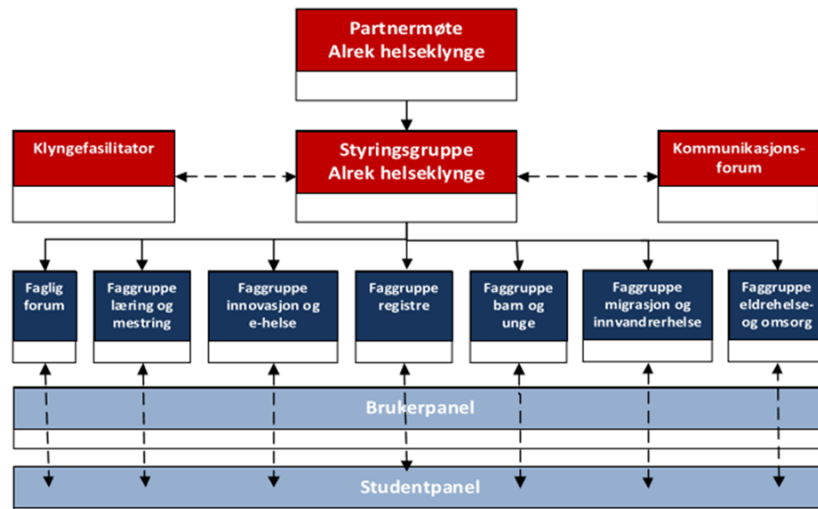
Partnermøte
Alrek helseklynge

Klyngefasilitator

Styringsgruppe
Alrek helseklynge

Kommunikasjonsforum

Faglig forum

Faggruppe læring og mestring

Faggruppe innovasjon og e-helse

Faggruppe registre

Faggruppe barn og unge

Faggruppe migrasjon og innvandrerhelse

Faggruppe eldrehelse- og omsorg

Brukerpanel

Studentpanel